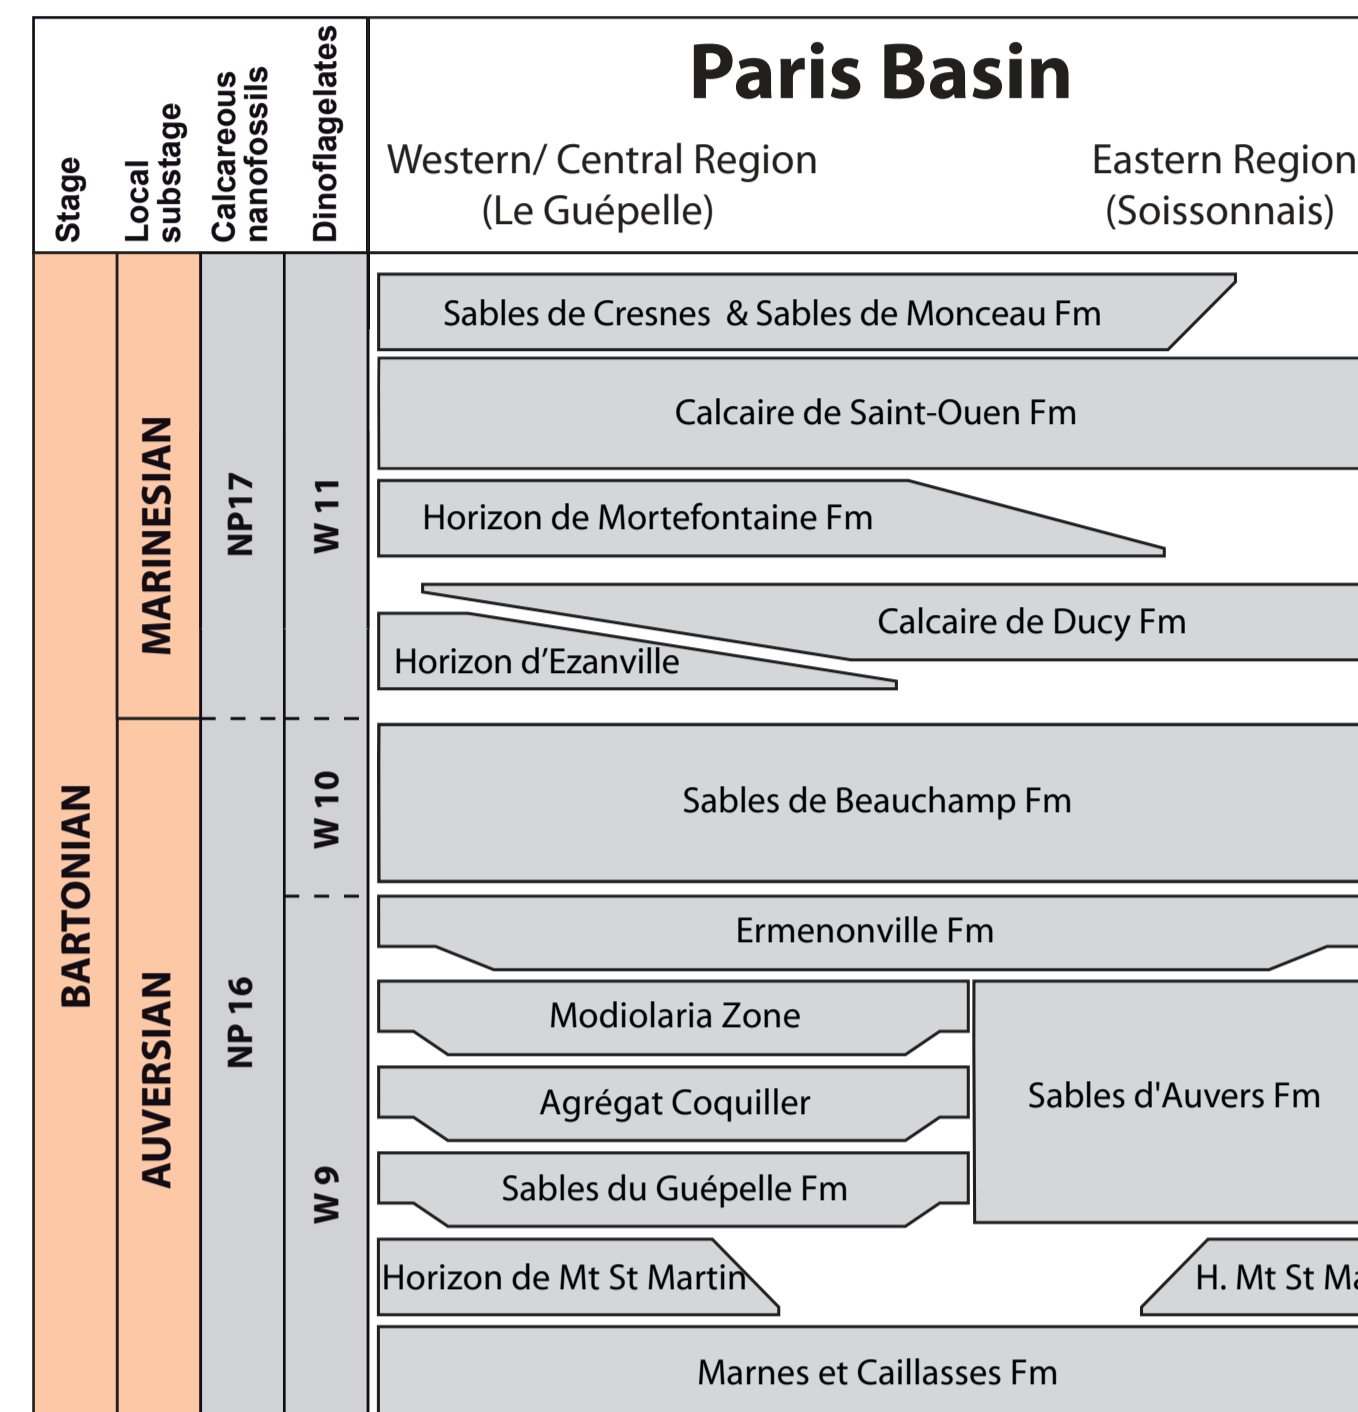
| Stage | Local substage | Calcareous nanofossils | Dinoflagelates | Paris Basin |
|---|---|---|---|---|

Paris Basin

Western/ Central Region (Le Guépelle)

Eastern Region (Soissonnais)

BARTONIAN

MARINESIAN

AUVERSIAN

NP17

NP 16

W 11

W 10

W 9

Sables de Cresnes & Sables de Monceau Fm

Calcaire de Saint-Ouen Fm

Horizon de Mortefontaine Fm

Calcaire de Ducy Fm

Horizon d'Ezanville

Sables de Beauchamp Fm

Ermenonville Fm

Modiolaria Zone

Agrégat Coquiller

Sables du Guépelle Fm

Sables d'Auvers Fm

Horizon de Mt St Martin

H. Mt St Ma

Marnes et Caillasses Fm